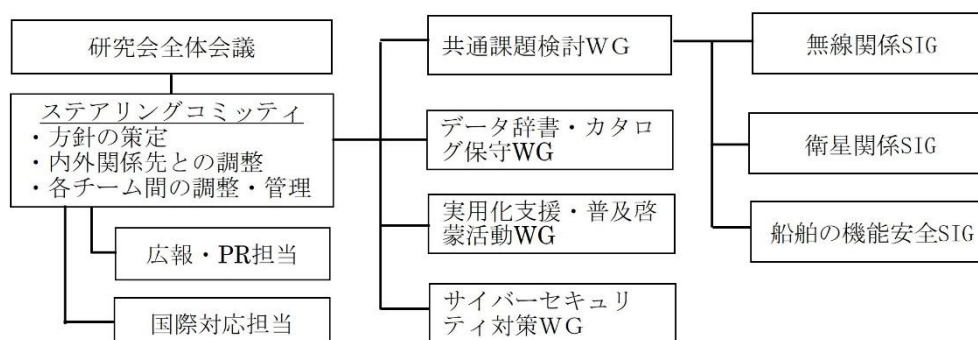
研究会全体会議

ステアリングコミッティ
・方針の策定
・内外関係先との調整
・各チーム間の調整・管理

広報・PR担当

国際対応担当

共通課題検討WG

データ辞書・カタログ保守WG

実用化支援・普及啓蒙活動WG

サイバーセキュリティ対策WG

無線関係SIG

衛星関係SIG

船舶の機能安全SIG